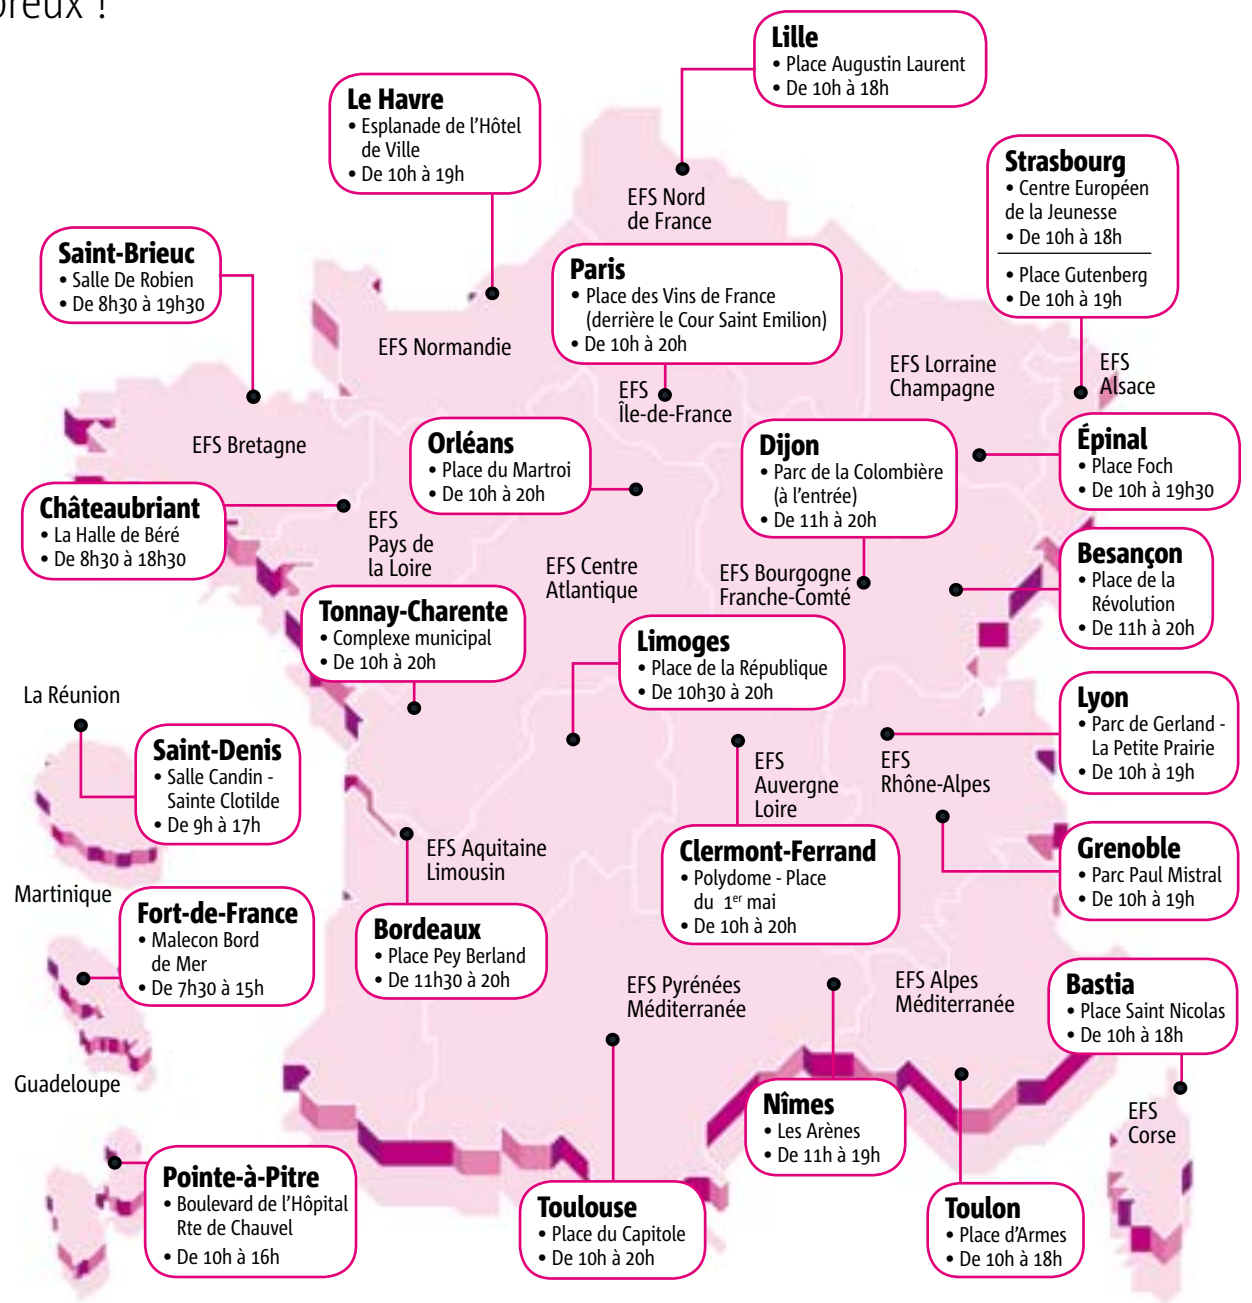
breux !

Lille
• Place Augustin Laurent
• De 10h à 18h

Le Havre
• Esplanade de l'Hôtel de Ville
• De 10h à 19h

Strasbourg
• Centre Européen de la Jeunesse
• De 10h à 18h
• Place Gutenberg
• De 10h à 19h

EFS Nord de France

Saint-Brieuc
• Salle De Robien
• De 8h30 à 19h30

Paris
• Place des Vins de France (derrière le Cour Saint Emilion)
• De 10h à 20h

EFS Normandie

EFS Lorraine Champagne

EFS Alsace

EFS Île-de-France

EFS Bretagne

Orléans
• Place du Martroi
• De 10h à 20h

Dijon
• Parc de la Colombière (à l'entrée)
• De 11h à 20h

Épinal
• Place Foch
• De 10h à 19h30

Châteaubriant
• La Halle de Béré
• De 8h30 à 18h30

EFS Pays de la Loire

EFS Centre Atlantique

EFS Bourgogne Franche-Comté

Besançon
• Place de la Révolution
• De 11h à 20h

Tonnay-Charente
• Complexe municipal
• De 10h à 20h

Limoges
• Place de la République
• De 10h30 à 20h

La Réunion

Lyon
• Parc de Gerland - La Petite Prairie
• De 10h à 19h

Saint-Denis
• Salle Candin - Sainte Clotilde
• De 9h à 17h

EFS Auvergne Loire

EFS Rhône-Alpes

EFS Aquitaine Limousin

Grenoble
• Parc Paul Mistral
• De 10h à 19h

Clermont-Ferrand
• Polydome - Place du 1$^{er}$ mai
• De 10h à 20h

Martinique

Fort-de-France
• Malecon Bord de Mer
• De 7h30 à 15h

Bordeaux
• Place Pey Berland
• De 11h30 à 20h

EFS Pyrénées Méditerranée

EFS Alpes Méditerranée

Bastia
• Place Saint Nicolas
• De 10h à 18h

Guadeloupe

Nîmes
• Les Arènes
• De 11h à 19h

EFS Corse

Pointe-à-Pitre
• Boulevard de l'Hôpital Rte de Chauvel
• De 10h à 16h

Toulouse
• Place du Capitole
• De 10h à 20h

Toulon
• Place d'Armes
• De 10h à 18h